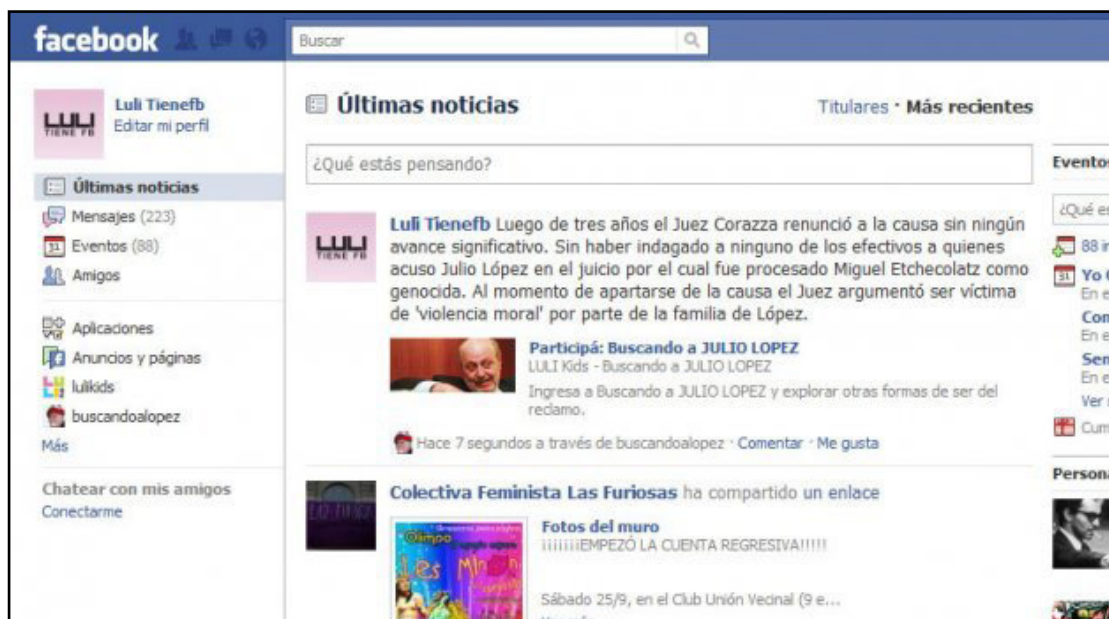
facebook

Buscar

LULI TIENE FB

Luli Tienefb
Editar mi perfil

Últimas noticias
Mensajes (223)
Eventos (88)
Amigos

Aplicaciones
Anuncios y páginas
lulikids
buscandoalopez
Más

Chatear con mis amigos
Conectarme

Últimas noticias

Titulares · Más recientes

¿Qué estás pensando?

LULI TIENE FB

Luli Tienefb Luego de tres años el Juez Corazza renunció a la causa sin ningún avance significativo. Sin haber indagado a ninguno de los efectivos a quienes acuso Julio López en el juicio por el cual fue procesado Miguel Etchecolatz como genocida. Al momento de apartarse de la causa el Juez argumentó ser víctima de 'violencia moral' por parte de la familia de López.

Participá: Buscando a JULIO LOPEZ
LULI Kids - Buscando a JULIO LOPEZ
Ingresa a Buscando a JULIO LOPEZ y explorar otras formas de ser del reclamo.

Hace 7 segundos a través de buscandoalopez · Comentar · Me gusta

Colectiva Feminista Las Furiosas ha compartido un enlace

Fotos del muro
¡¡¡¡¡¡EMPEZÓ LA CUENTA REGRESIVA!!!!!

Sábado 25/9, en el Club Unión Vecinal (9 e...

Eventos
¿Qué es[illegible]
88 i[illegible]
Yo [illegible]
En e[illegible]
Con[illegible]
En e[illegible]
Sen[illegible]
En e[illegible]
Ver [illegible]
Cum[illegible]

Persona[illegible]